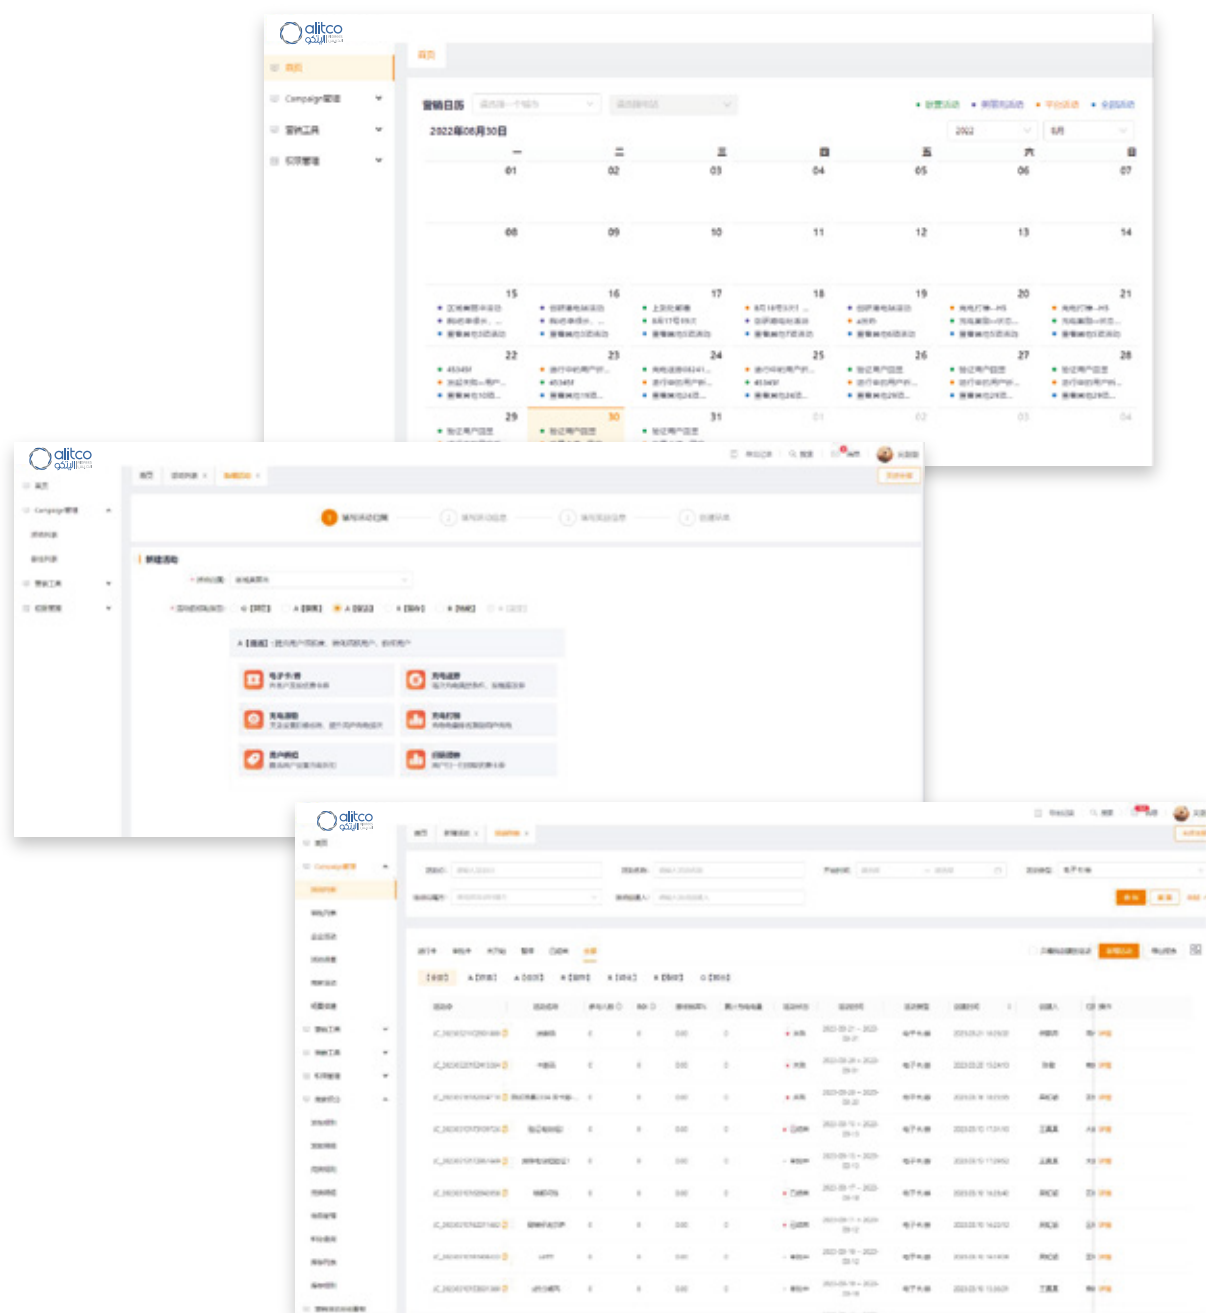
alitco
اليتكو

首页
Campaign管理
营销工具
权限管理

首页

营销日历

2022年08月30日

2022
8月

| 一 | 二 | 三 | 四 | 五 | 六 | 日 |
|---|---|---|---|---|---|---|
| 01 | 02 | 03 | 04 | 05 | 06 | 07 |
| 08 | 09 | 10 | 11 | 12 | 13 | 14 |
| 15 | 16 | 17 | 18 | 19 | 20 | 21 |
| 22 | 23 | 24 | 25 | 26 | 27 | 28 |
| 29 | 30 | 31 | 01 | 02 | 03 | 04 |

alitco
اليتكو

首页
Campaign管理
营销工具
权限管理

新建活动

alitco
اليتكو

首页
Campaign管理